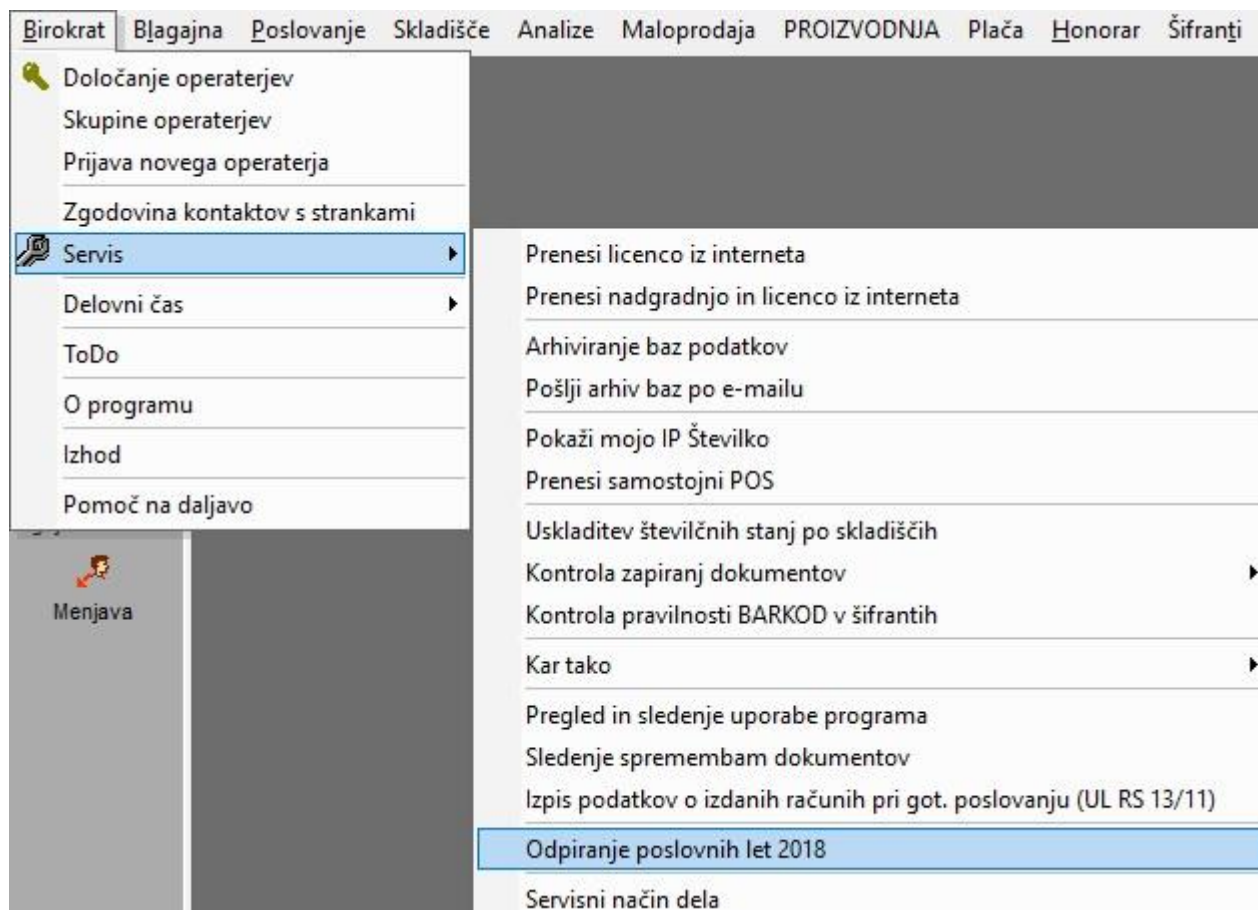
Birokrat Blagajna Poslovanje Skladišče Analize Maloprodaja PROIZVODNJA Plača Honorar Šifranti

Določanje operaterjev
Skupine operaterjev
Prijava novega operaterja
Zgodovina kontaktov s strankami
Servis
Delovni čas
ToDo
O programu
Izhod
Pomoč na daljavo

Menjava

Prenesi licenco iz interneta
Prenesi nadgradnjo in licenco iz interneta
Arhiviranje baz podatkov
Pošlji arhiv baz po e-mailu
Pokaži mojo IP Številko
Prenesi samostojni POS
Uskladitev številčnih stanj po skladiščih
Kontrola zapiranj dokumentov
Kontrola pravilnosti BARKOD v šifrantih
Kar tako
Pregled in sledenje uporabe programa
Sledenje spremembam dokumentov
Izpis podatkov o izdanih računih pri got. poslovanju (UL RS 13/11)
Odpiranje poslovnih let 2018
Servisni način dela